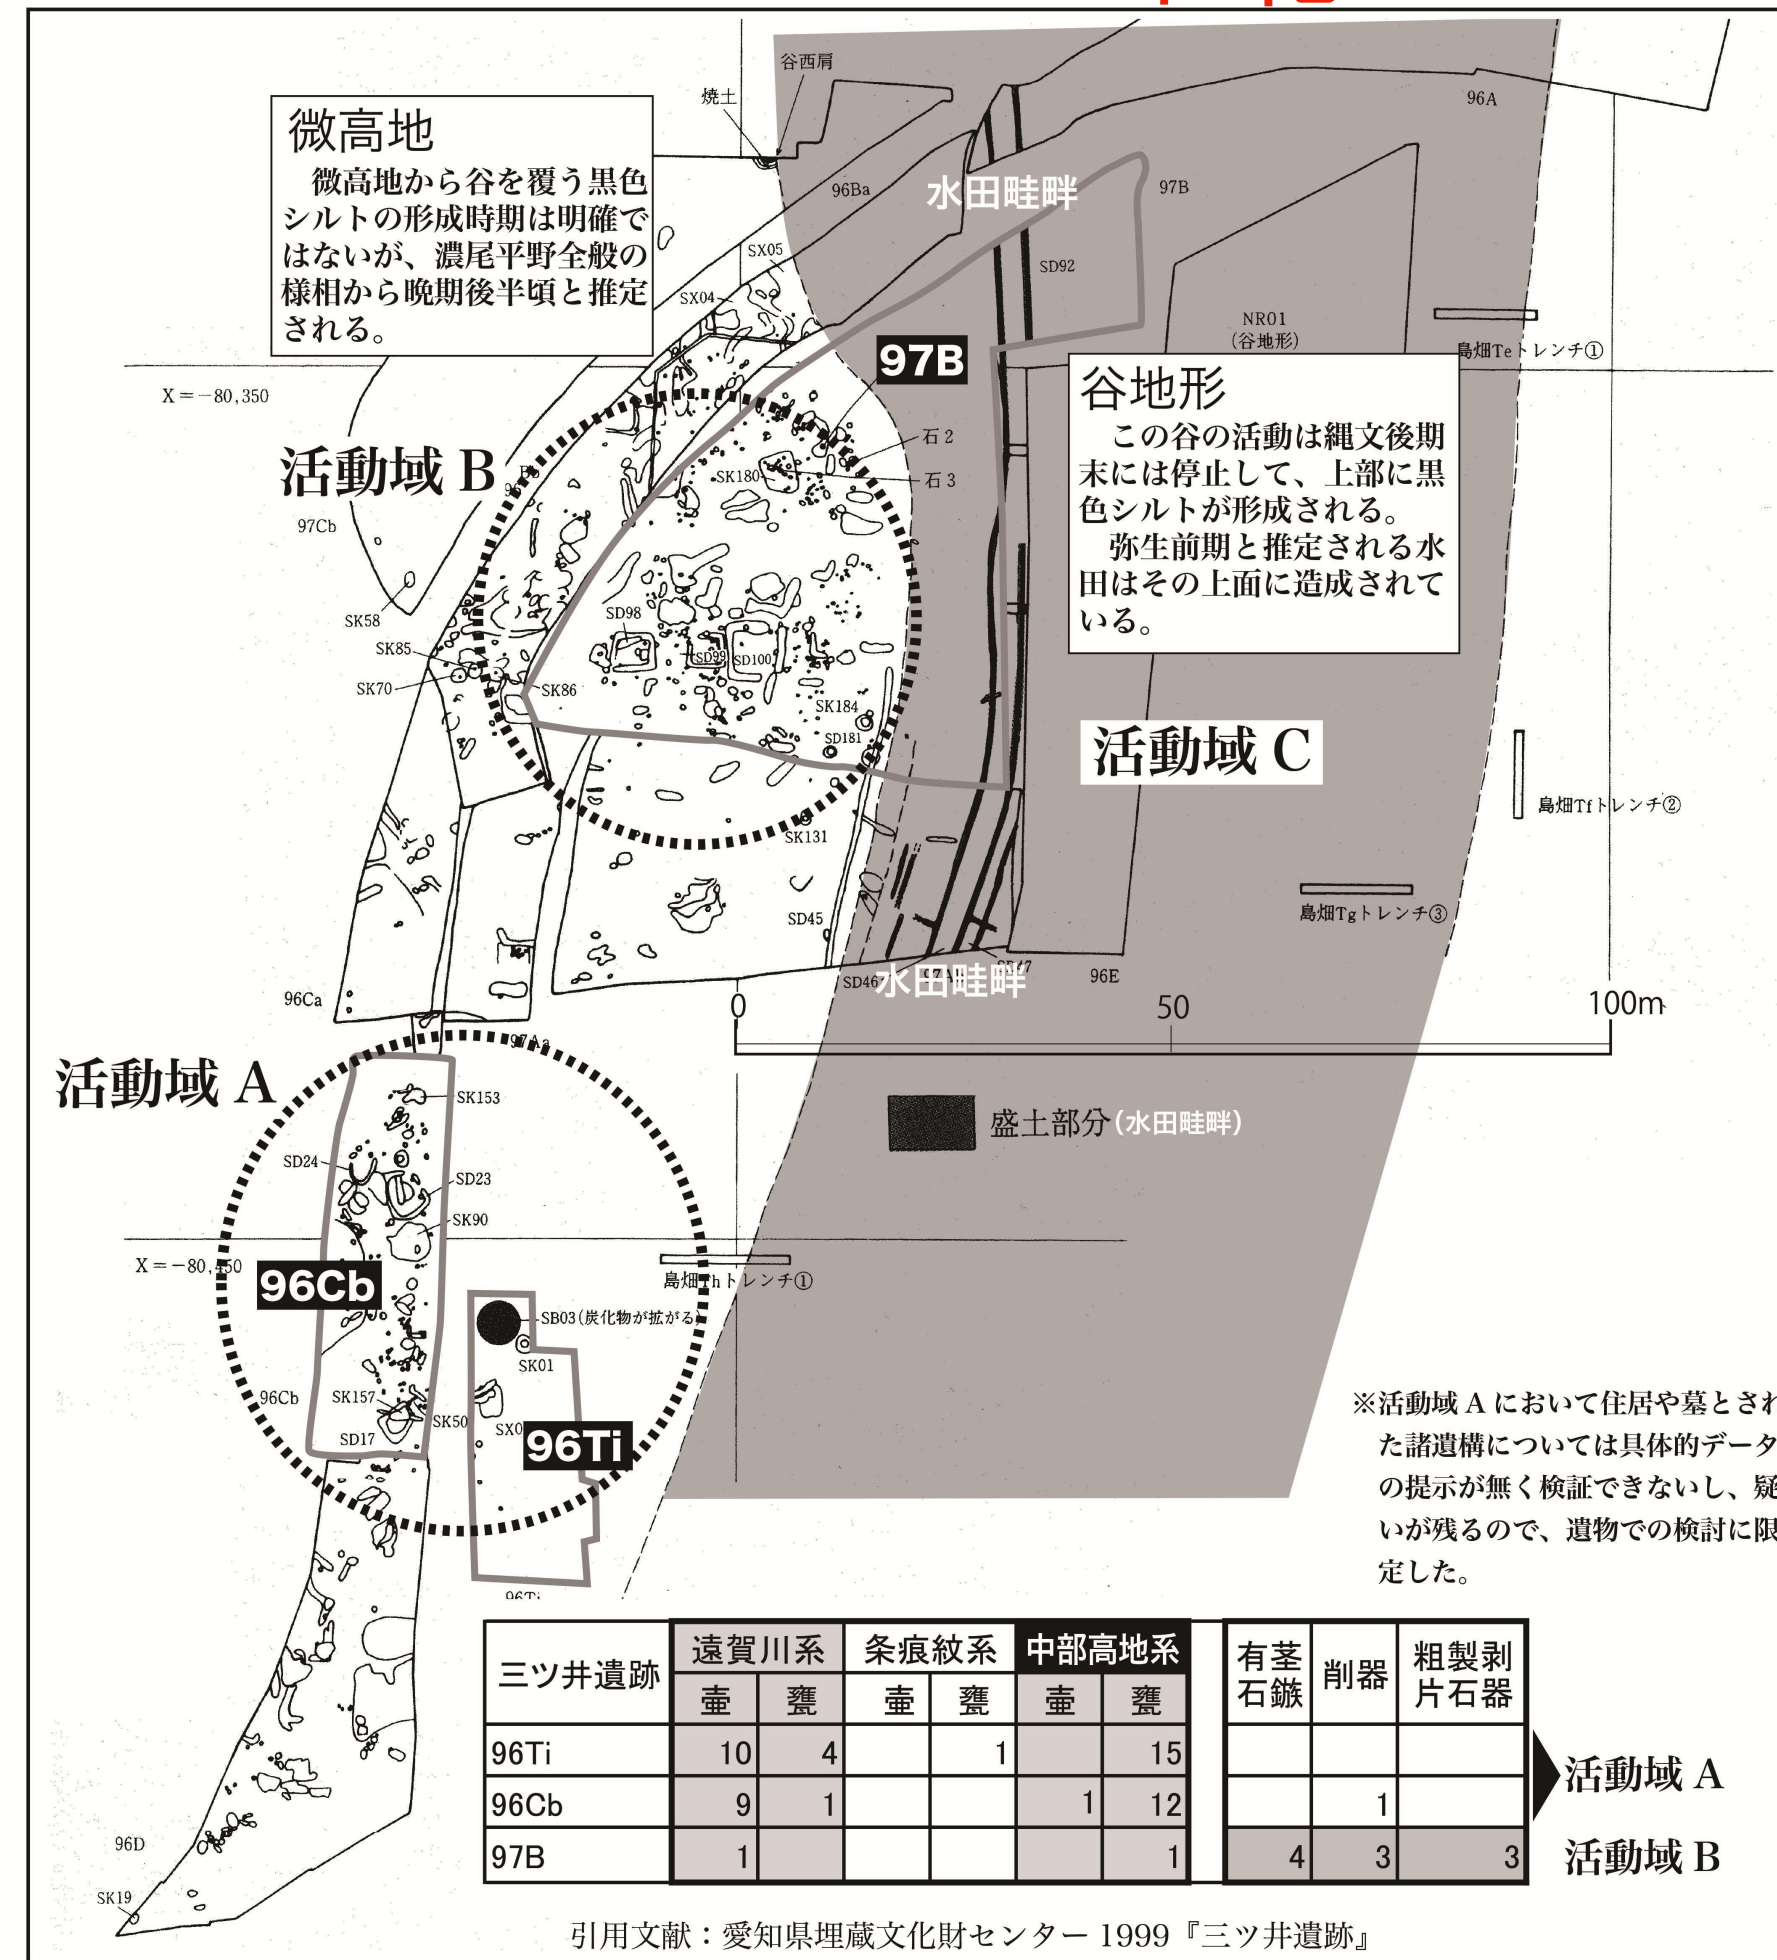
谷西肩

焼土

96A

微高地

微高地から谷を覆う黒色シルトの形成時期は明確ではないが、濃尾平野全般の様相から晩期後半頃と推定される。

96Ba

水田畦畔

97B

SX05

SD92

SX04

NR01
(谷地形)

島畑Teトレンチ①

97B

谷地形

この谷の活動は縄文後期末には停止して、上部に黒色シルトが形成される。

弥生前期と推定される水田はその上面に造成されている。

X = −80,350

石2

石3

活動域 B

SK180

97Cb

SK58

SD98

SK85

SD99

SD100

SK70

SK86

SK184

SD181

活動域 C

島畑Tfトレンチ②

SK131

島畑Tgトレンチ③

SD45

SD47

SD46

水田畦畔

96E

96Ca

0

50

100m

活動域 A

SK153

盛土部分(水田畦畔)

SD24

SD23

SK90

X = −80,450

島畑Thトレンチ①

96Cb

SB03(炭化物が拡がる)

SK01

96Cb

SK157

SK50

SX0

96Ti

SD17

※活動域 A において住居や墓とされた諸遺構については具体的データの提示が無く検証できないし、疑いが残るので、遺物での検討に限定した。

96D

SK19

| 三ツ井遺跡 | 遠賀川系 壷 | 遠賀川系 甕 | 条痕紋系 壷 | 条痕紋系 甕 | 中部高地系 壷 | 中部高地系 甕 | 有茎石鏃 | 削器 | 粗製剥片石器 |
|---|---|---|---|---|---|---|---|---|---|
| 96Ti | 10 | 4 | | 1 | | 15 | | | |
| 96Cb | 9 | 1 | | | 1 | 12 | | 1 | |
| 97B | 1 | | | | | 1 | 4 | 3 | 3 |

活動域 A

活動域 B

引用文献：愛知県埋蔵文化財センター 1999『三ツ井遺跡』